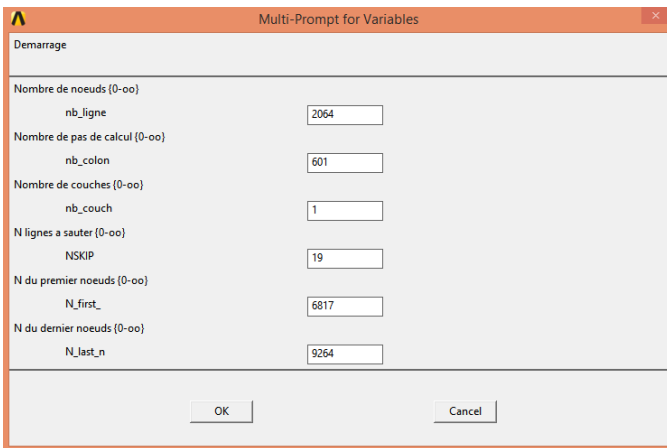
Multi-Prompt for Variables

Demarrage

Nombre de noeuds {0-oo}

nb_ligne 2064

Nombre de pas de calcul {0-oo}

nb_colon 601

Nombre de couches {0-oo}

nb_couch 1

N lignes a sauter {0-oo}

NSKIP 19

N du premier noeuds {0-oo}

N_first_ 6817

N du dernier noeuds {0-oo}

N_last_n 9264

OK

Cancel